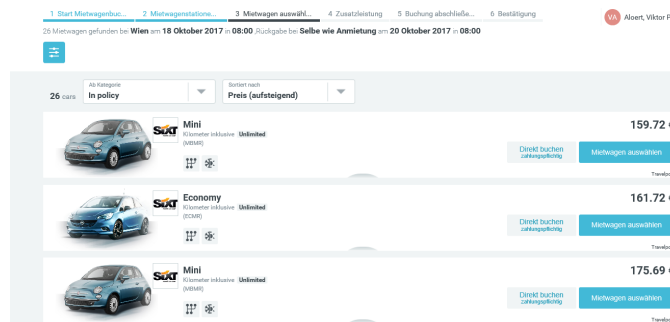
1 Start Mietwagenbuc... 2 Mietwagenstatione... 3 Mietwagen auswähl... 4 Zusatzleistung 5 Buchung abschließe... 6 Bestätigung

VA Aloert, Viktor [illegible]

26 Mietwagen gefunden bei: **Wien** am **18 Oktober 2017** in **08:00**, Rückgabe bei: **Selbe wie Anmietung** am **20 Oktober 2017** in **08:00**

26 cars

Ab Kategorie
In policy

Sortiert nach
Preis (aufsteigend)

SIXT
Mini
Kilometer inklusive Unlimited
(MBMR)

Direkt buchen
zahlungspflichtig

159.72 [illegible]

Mietwagen auswählen

Travelo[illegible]

SIXT
Economy
Kilometer inklusive Unlimited
(ECMR)

Direkt buchen
zahlungspflichtig

161.72 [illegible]

Mietwagen auswählen

Travelo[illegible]

SIXT
Mini
Kilometer inklusive Unlimited
(MBMR)

Direkt buchen
zahlungspflichtig

175.69 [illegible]

Mietwagen auswählen